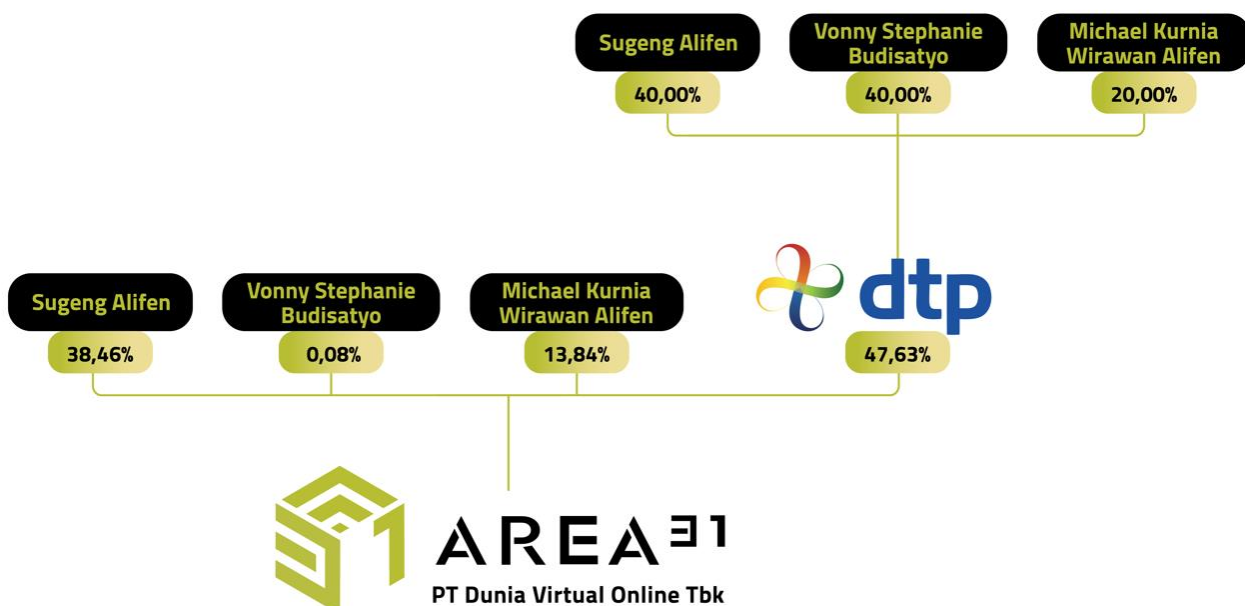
Sugeng Alifen
40,00%

Vonny Stephanie Budisatyo
40,00%

Michael Kurnia Wirawan Alifen
20,00%

dtp

Sugeng Alifen
38,46%

Vonny Stephanie Budisatyo
0,08%

Michael Kurnia Wirawan Alifen
13,84%

47,63%

AREA 31
PT Dunia Virtual Online Tbk